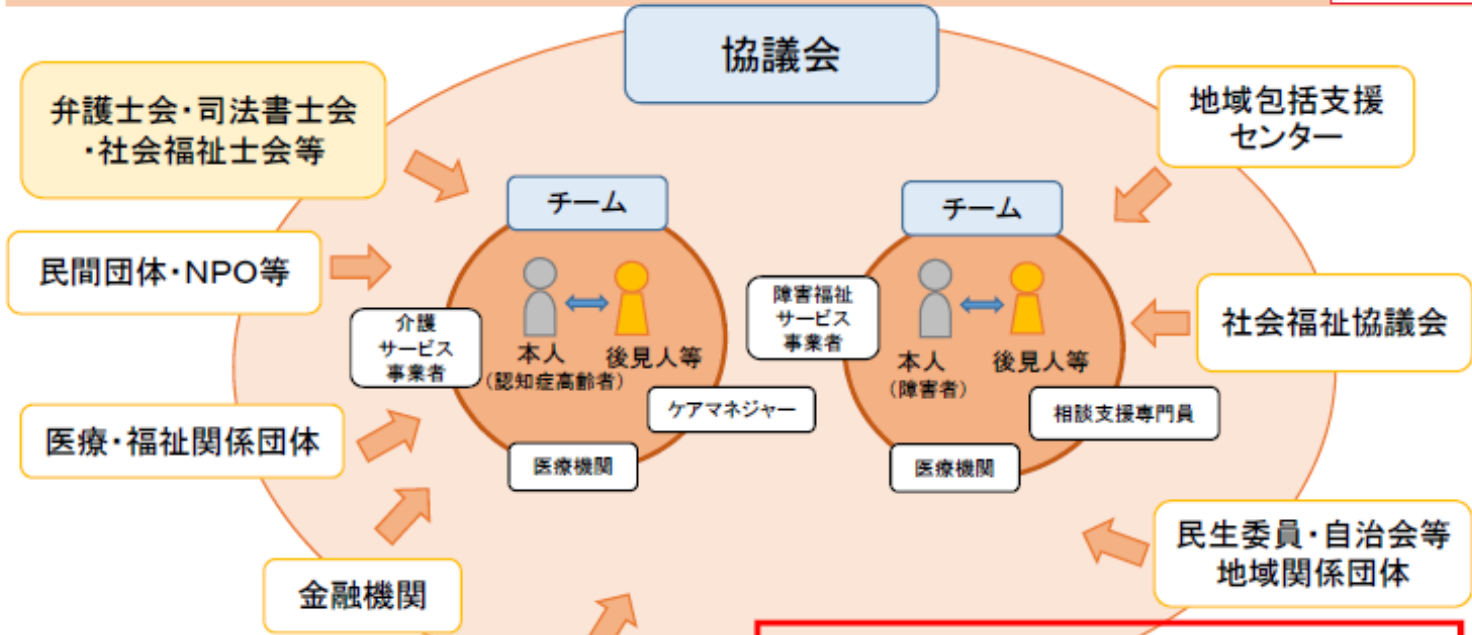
協議会

弁護士会・司法書士会・社会福祉士会等

地域包括支援センター

チーム

チーム

民間団体・NPO等

障害福祉サービス事業者

社会福祉協議会

介護サービス事業者

本人
(認知症高齢者)

後見人等

本人
(障害者)

後見人等

ケアマネジャー

相談支援専門員

医療・福祉関係団体

医療機関

医療機関

民生委員・自治会等地域関係団体

金融機関